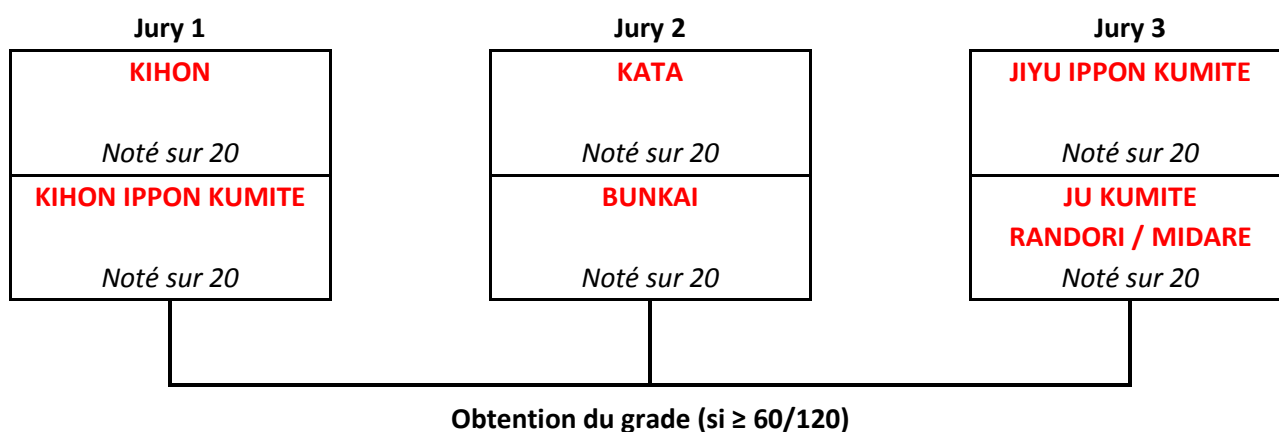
Jury 1

KIHON

Noté sur 20

KIHON IPPON KUMITE

Noté sur 20

Jury 2

KATA

Noté sur 20

BUNKAI

Noté sur 20

Jury 3

JIYU IPPON KUMITE

Noté sur 20

JU KUMITE
RANDORI / MIDARE

Noté sur 20

Obtention du grade (si ≥ 60/120)